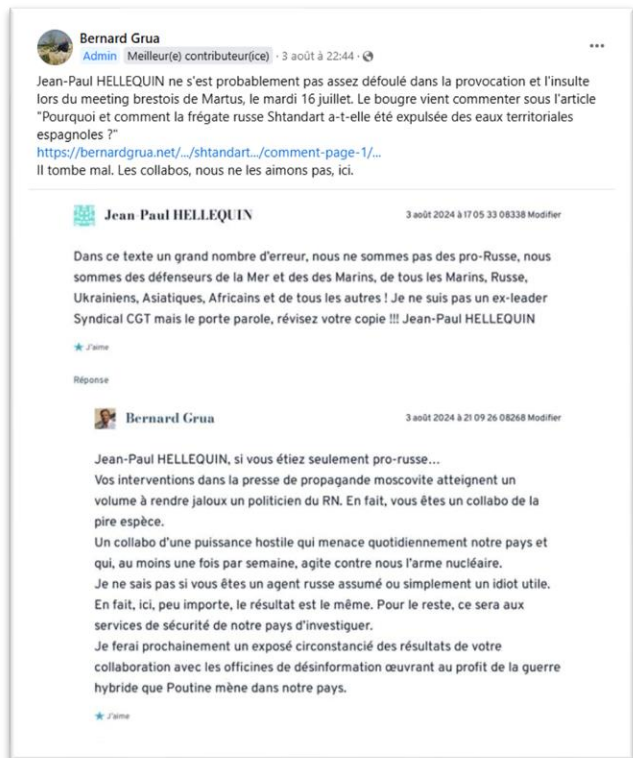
Bernard Grua
Admin Meilleur(e) contributeur(ice) · 3 août à 22:44 ·

Jean-Paul HELLEQUIN ne s'est probablement pas assez défoulé dans la provocation et l'insulte lors du meeting brestois de Martus, le mardi 16 juillet. Le bougre vient commenter sous l'article "Pourquoi et comment la frégate russe Shtandart a-t-elle été expulsée des eaux territoriales espagnoles ?"
https://bernardgrua.net/.../shtandart.../comment-page-1/...
Il tombe mal. Les collabos, nous ne les aimons pas, ici.

Jean-Paul HELLEQUIN 3 août 2024 à 17 05 33 08338 Modifier

Dans ce texte un grand nombre d'erreur, nous ne sommes pas des pro-Russe, nous sommes des défenseurs de la Mer et des des Marins, de tous les Marins, Russe, Ukrainiens, Asiatiques, Africains et de tous les autres ! Je ne suis pas un ex-leader Syndical CGT mais le porte parole, révisez votre copie !!! Jean-Paul HELLEQUIN

J'aime

Réponse

Bernard Grua 3 août 2024 à 21 09 26 08268 Modifier

Jean-Paul HELLEQUIN, si vous étiez seulement pro-russe…
Vos interventions dans la presse de propagande moscovite atteignent un volume à rendre jaloux un politicien du RN. En fait, vous êtes un collabo de la pire espèce.
Un collabo d'une puissance hostile qui menace quotidiennement notre pays et qui, au moins une fois par semaine, agite contre nous l'arme nucléaire.
Je ne sais pas si vous êtes un agent russe assumé ou simplement un idiot utile.
En fait, ici, peu importe, le résultat est le même. Pour le reste, ce sera aux services de sécurité de notre pays d'investiguer.
Je ferai prochainement un exposé circonstancié des résultats de votre collaboration avec les officines de désinformation œuvrant au profit de la guerre hybride que Poutine mène dans notre pays.

J'aime